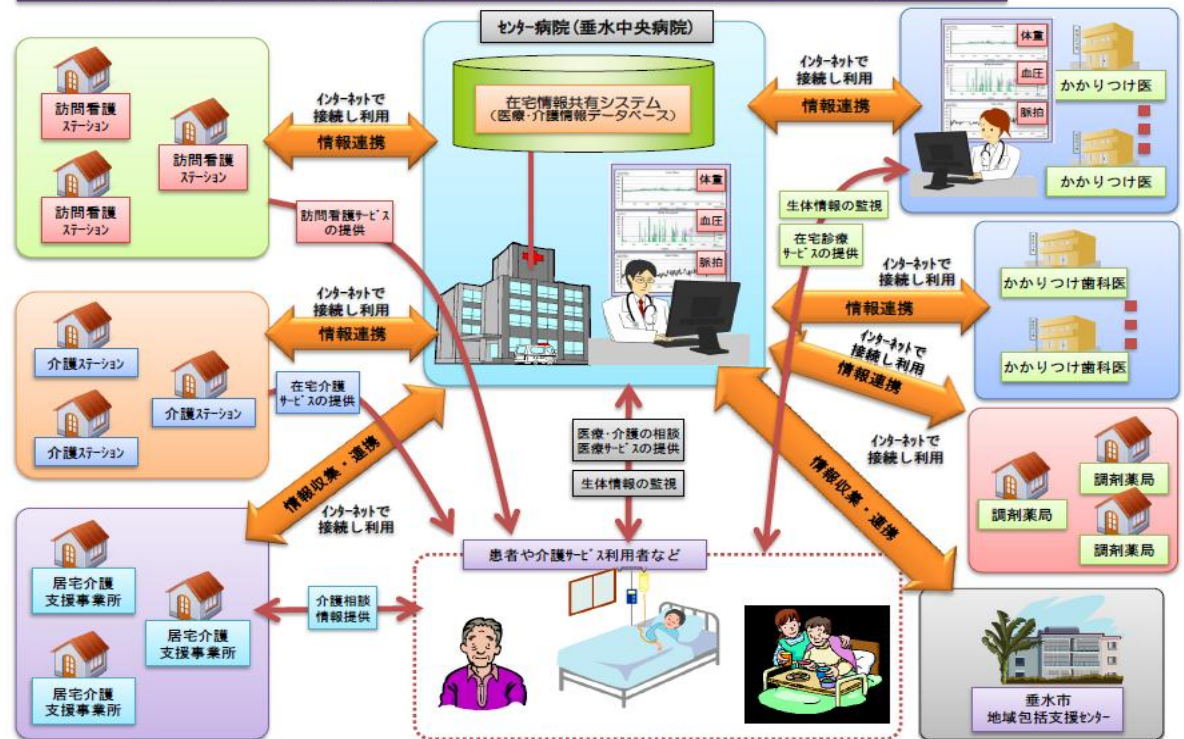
センター病院（垂水中央病院）

在宅情報共有システム
（医療・介護情報データベース）

体重
血圧
脈拍

訪問看護ステーション
訪問看護ステーション
訪問看護ステーション

インターネットで接続し利用
情報連携

訪問看護サービスの提供

介護ステーション
介護ステーション
介護ステーション

インターネットで接続し利用
情報連携

在宅介護サービスの提供

居宅介護支援事業所
居宅介護支援事業所
居宅介護支援事業所

情報収集・連携
インターネットで接続し利用

介護相談
情報提供

医療・介護の相談
医療サービスの提供

生体情報の監視

患者や介護サービス利用者など

インターネットで接続し利用
情報連携

体重
血圧
脈拍

かかりつけ医
かかりつけ医

生体情報の監視
在宅診療サービスの提供

インターネットで接続し利用
情報連携

かかりつけ歯科医
かかりつけ歯科医

インターネットで接続し利用
情報連携

インターネットで接続し利用

調剤薬局
調剤薬局
調剤薬局

情報収集・連携

垂水市
地域包括支援センター